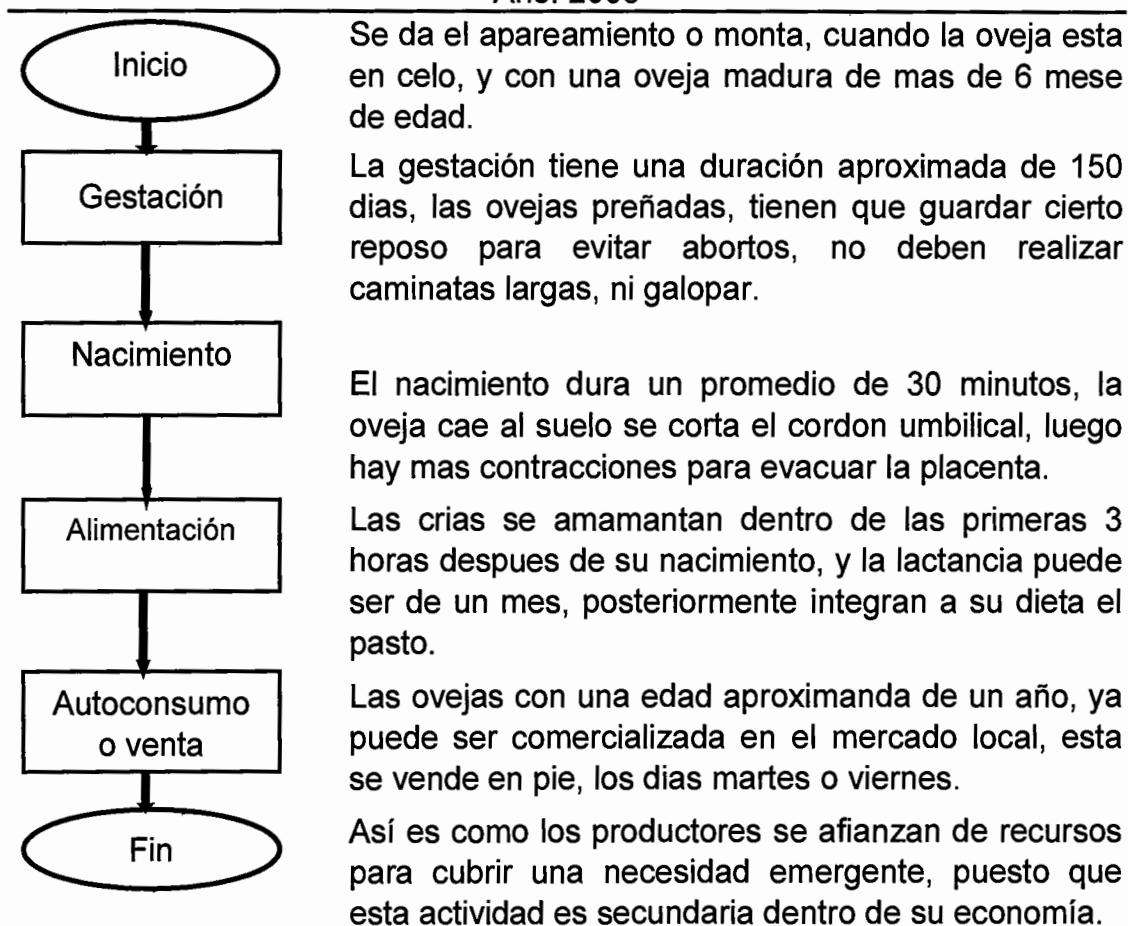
Año: 2008

Inicio

Gestación

Nacimiento

Alimentación

Autoconsumo o venta

Fin

Se da el apareamiento o monta, cuando la oveja esta en celo, y con una oveja madura de mas de 6 mese de edad.

La gestación tiene una duración aproximada de 150 dias, las ovejas preñadas, tienen que guardar cierto reposo para evitar abortos, no deben realizar caminatas largas, ni galopar.

El nacimiento dura un promedio de 30 minutos, la oveja cae al suelo se corta el cordon umbilical, luego hay mas contracciones para evacuar la placenta.

Las crias se amamantan dentro de las primeras 3 horas despues de su nacimiento, y la lactancia puede ser de un mes, posteriormente integran a su dieta el pasto.

Las ovejas con una edad aproximanda de un año, ya puede ser comercializada en el mercado local, esta se vende en pie, los dias martes o viernes.

Así es como los productores se afianzan de recursos para cubrir una necesidad emergente, puesto que esta actividad es secundaria dentro de su economía.